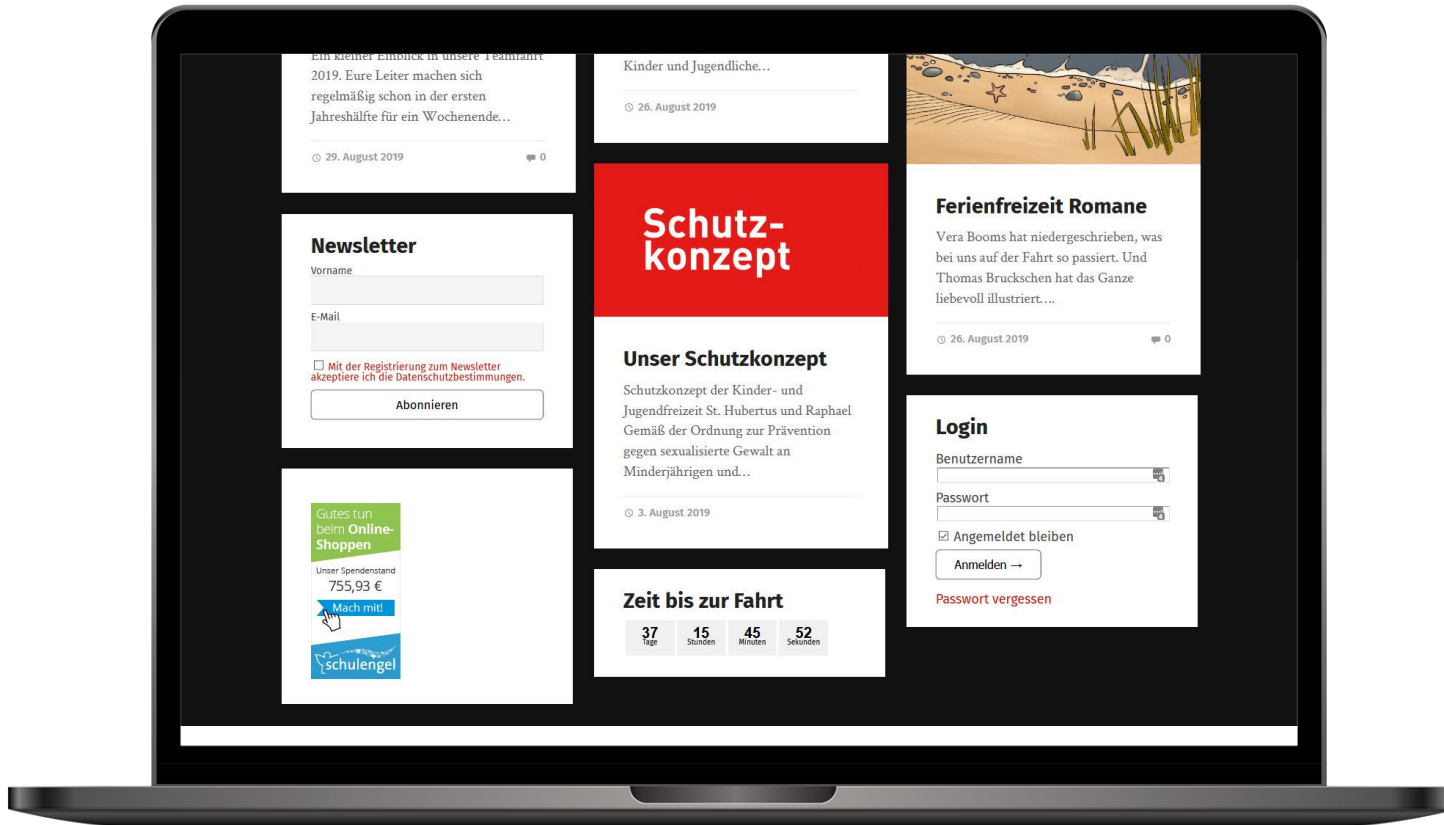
Ein kleiner Einblick in unsere Teamfahrt 2019. Eure Leiter machen sich regelmäßig schon in der ersten Jahreshälfte für ein Wochenende…

29. August 2019

0

Newsletter

Vorname

E-Mail

Mit der Registrierung zum Newsletter akzeptiere ich die Datenschutzbestimmungen.

Abonnieren

Gutes tun beim Online-Shoppen

Unser Spendenstand

755,93 €

Mach mit!

schulengel

Kinder und Jugendliche…

26. August 2019

Schutz-konzept

Unser Schutzkonzept

Schutzkonzept der Kinder- und Jugendfreizeit St. Hubertus und Raphael Gemäß der Ordnung zur Prävention gegen sexualisierte Gewalt an Minderjährigen und…

3. August 2019

Zeit bis zur Fahrt

| 37 Tage | 15 Stunden | 45 Minuten | 52 Sekunden |
|---|---|---|---|

Ferienfreizeit Romane

Vera Booms hat niedergeschrieben, was bei uns auf der Fahrt so passiert. Und Thomas Bruckschen hat das Ganze liebevoll illustriert….

26. August 2019

0

Login

Benutzername

Passwort

Angemeldet bleiben

Anmelden →

Passwort vergessen